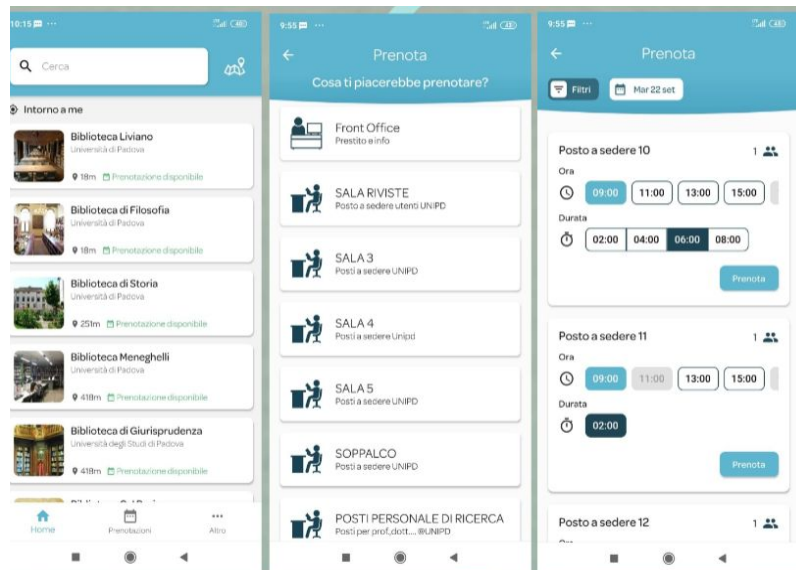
10:15 ···

Cerca

Intorno a me

Biblioteca Liviano
Università di Padova
18m Prenotazione disponibile

Biblioteca di Filosofia
Università di Padova
18m Prenotazione disponibile

Biblioteca di Storia
Università di Padova
251m Prenotazione disponibile

Biblioteca Meneghelli
Università di Padova
418m Prenotazione disponibile

Biblioteca di Giurisprudenza
Università degli Studi di Padova
418m Prenotazione disponibile

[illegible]

Home
Prenotazioni
Altro

9:55 ···

Prenota

Cosa ti piacerebbe prenotare?

Front Office
Prestito e info

SALA RIVISTE
Posto a sedere utenti UNIPD

SALA 3
Posti a sedere UNIPD

SALA 4
Posti a sedere Unipd

SALA 5
Posti a sedere UNIPD

SOPPALCO
Posti a sedere UNIPD

POSTI PERSONALE DI RICERCA
Posti per prof, dott.... @UNIPD

9:55 ···

Prenota

Filtri
Mar 22 set

Posto a sedere 10
1
Ora
09:00 11:00 13:00 15:00
Durata
02:00 04:00 06:00 08:00
Prenota

Posto a sedere 11
1
Ora
09:00 11:00 13:00 15:00
Durata
02:00
Prenota

Posto a sedere 12
1